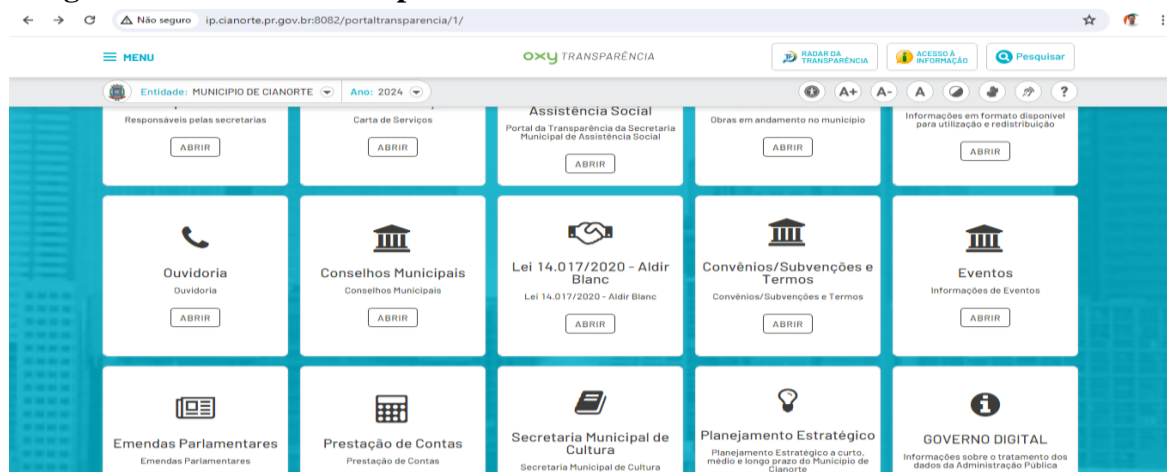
Não seguro ip.cianorte.pr.gov.br:8082/portaltransparencia/1/

MENU

OXY TRANSPARÊNCIA

RADAR DA TRANSPARÊNCIA

ACESSO À INFORMAÇÃO

Pesquisar

Entidade: MUNICIPIO DE CIANORTE

Ano: 2024

A+ A- A ?

Responsáveis pelas secretarias
ABRIR

Carta de Serviços
ABRIR

Assistência Social
Portal da Transparência da Secretaria Municipal de Assistência Social
ABRIR

Obras em andamento no município
ABRIR

Informações em formato disponível para utilização e redistribuição
ABRIR

Ouvidoria
Ouvidoria
ABRIR

Conselhos Municipais
Conselhos Municipais
ABRIR

Lei 14.017/2020 - Aldir Blanc
Lei 14.017/2020 - Aldir Blanc
ABRIR

Convênios/Subvenções e Termos
Convênios/Subvenções e Termos
ABRIR

Eventos
Informações de Eventos
ABRIR

Emendas Parlamentares
Emendas Parlamentares

Prestação de Contas
Prestação de Contas

Secretaria Municipal de Cultura
Secretaria Municipal de Cultura

Planejamento Estratégico
Planejamento Estratégico a curto, médio e longo prazo do Município de Cianorte

GOVERNO DIGITAL
Informações sobre o tratamento dos dados da Administração Pública